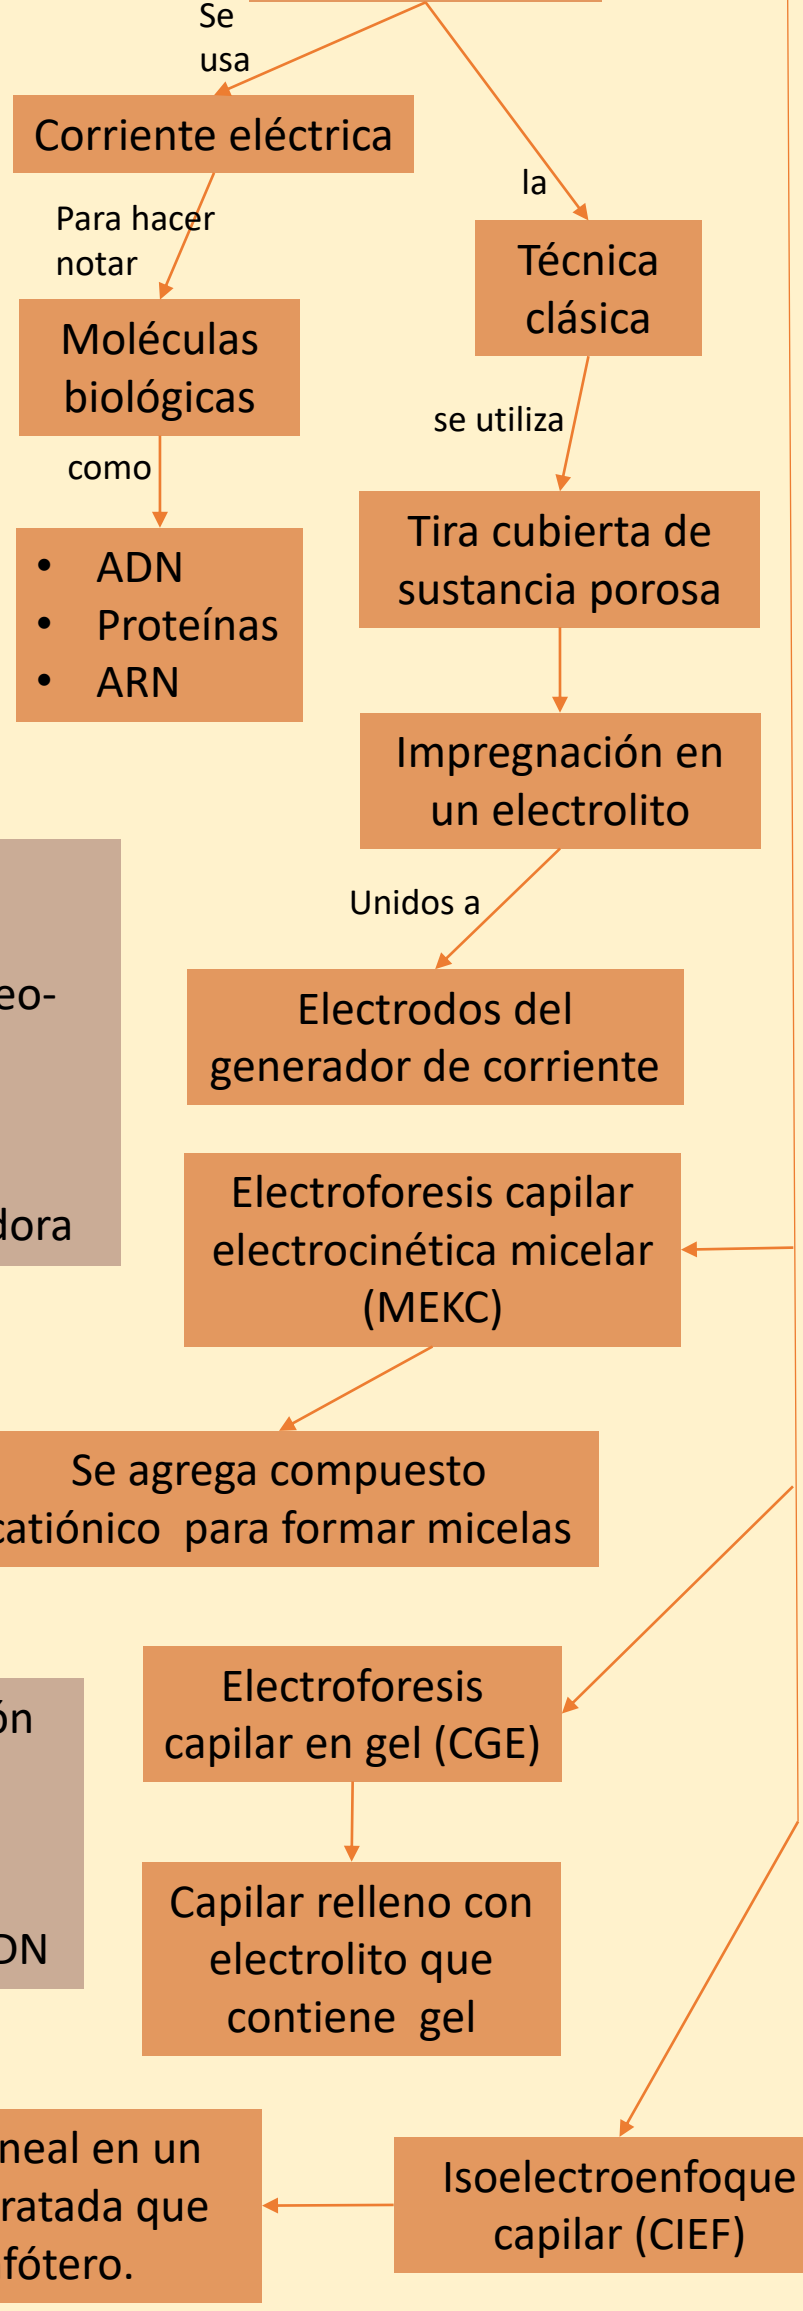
Se usa

Corriente eléctrica

Para hacer notar

Moléculas biológicas

como

- ADN
- Proteínas
- ARN

la

Técnica clásica

se utiliza

Tira cubierta de sustancia porosa

Impregnación en un electrolito

Unidos a

Electrodos del generador de corriente

eo-

dora

Electroforesis capilar electrocinética micelar (MEKC)

Se agrega compuesto catiónico para formar micelas

ón

ON

Electroforesis capilar en gel (CGE)

Capilar relleno con electrolito que contiene gel

neal en un ratada que fótero.

Isoelectroenfoque capilar (CIEF)